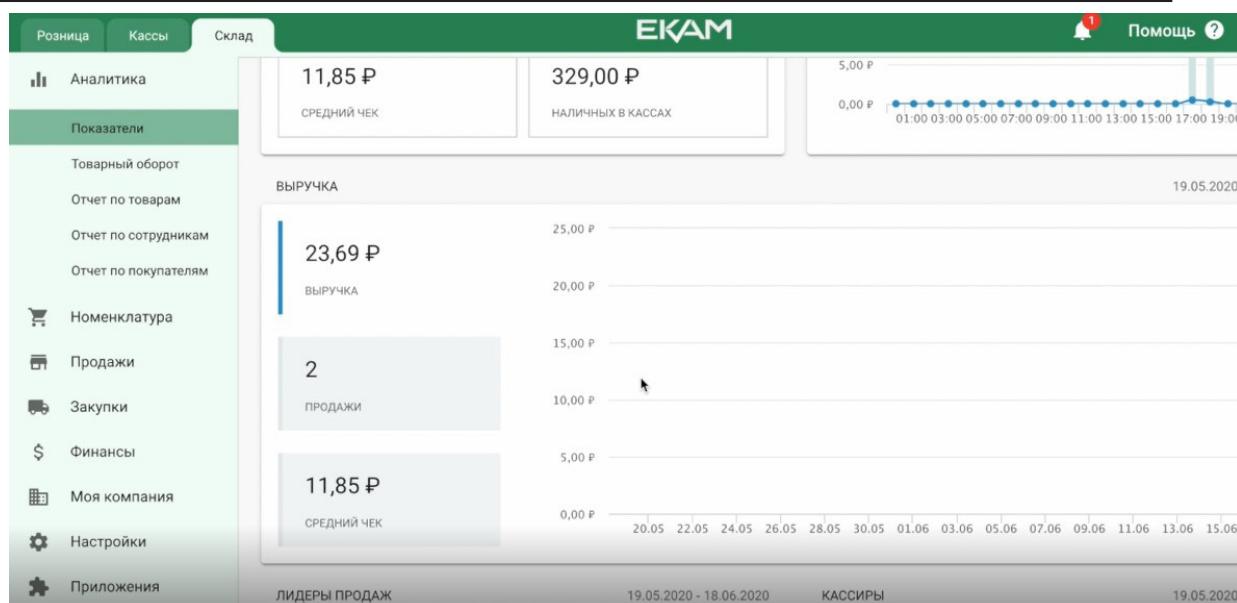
Розница Кассы Склад

EKAM

1

Помощь

Аналитика

Показатели

Товарный оборот

Отчет по товарам

Отчет по сотрудникам

Отчет по покупателям

Номенклатура

Продажи

Закупки

Финансы

Моя компания

Настройки

Приложения

11,85 ₽

СРЕДНИЙ ЧЕК

329,00 ₽

НАЛИЧНЫХ В КАССАХ

5,00 ₽

0,00 ₽

01:00 03:00 05:00 07:00 09:00 11:00 13:00 15:00 17:00 19:0

ВЫРУЧКА

19.05.2020

23,69 ₽

ВЫРУЧКА

2

ПРОДАЖИ

11,85 ₽

СРЕДНИЙ ЧЕК

25,00 ₽

20,00 ₽

15,00 ₽

10,00 ₽

5,00 ₽

0,00 ₽

20.05 22.05 24.05 26.05 28.05 30.05 01.06 03.06 05.06 07.06 09.06 11.06 13.06 15.06

ЛИДЕРЫ ПРОДАЖ

19.05.2020 - 18.06.2020

КАССИРЫ

19.05.2020